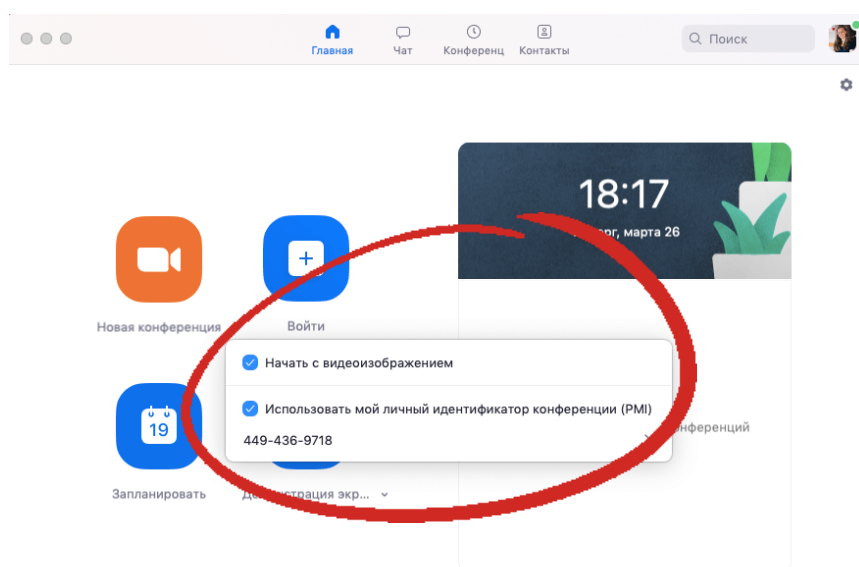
Главная
Чат
Конференц
Контакты
Поиск

18:17
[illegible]рг, марта 26

Новая конференция
Войти

Начать с видеоизображением

Использовать мой личный идентификатор конференции (PMI)
449-436-9718

19
Запланировать
Де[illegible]страция экр...
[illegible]онференций